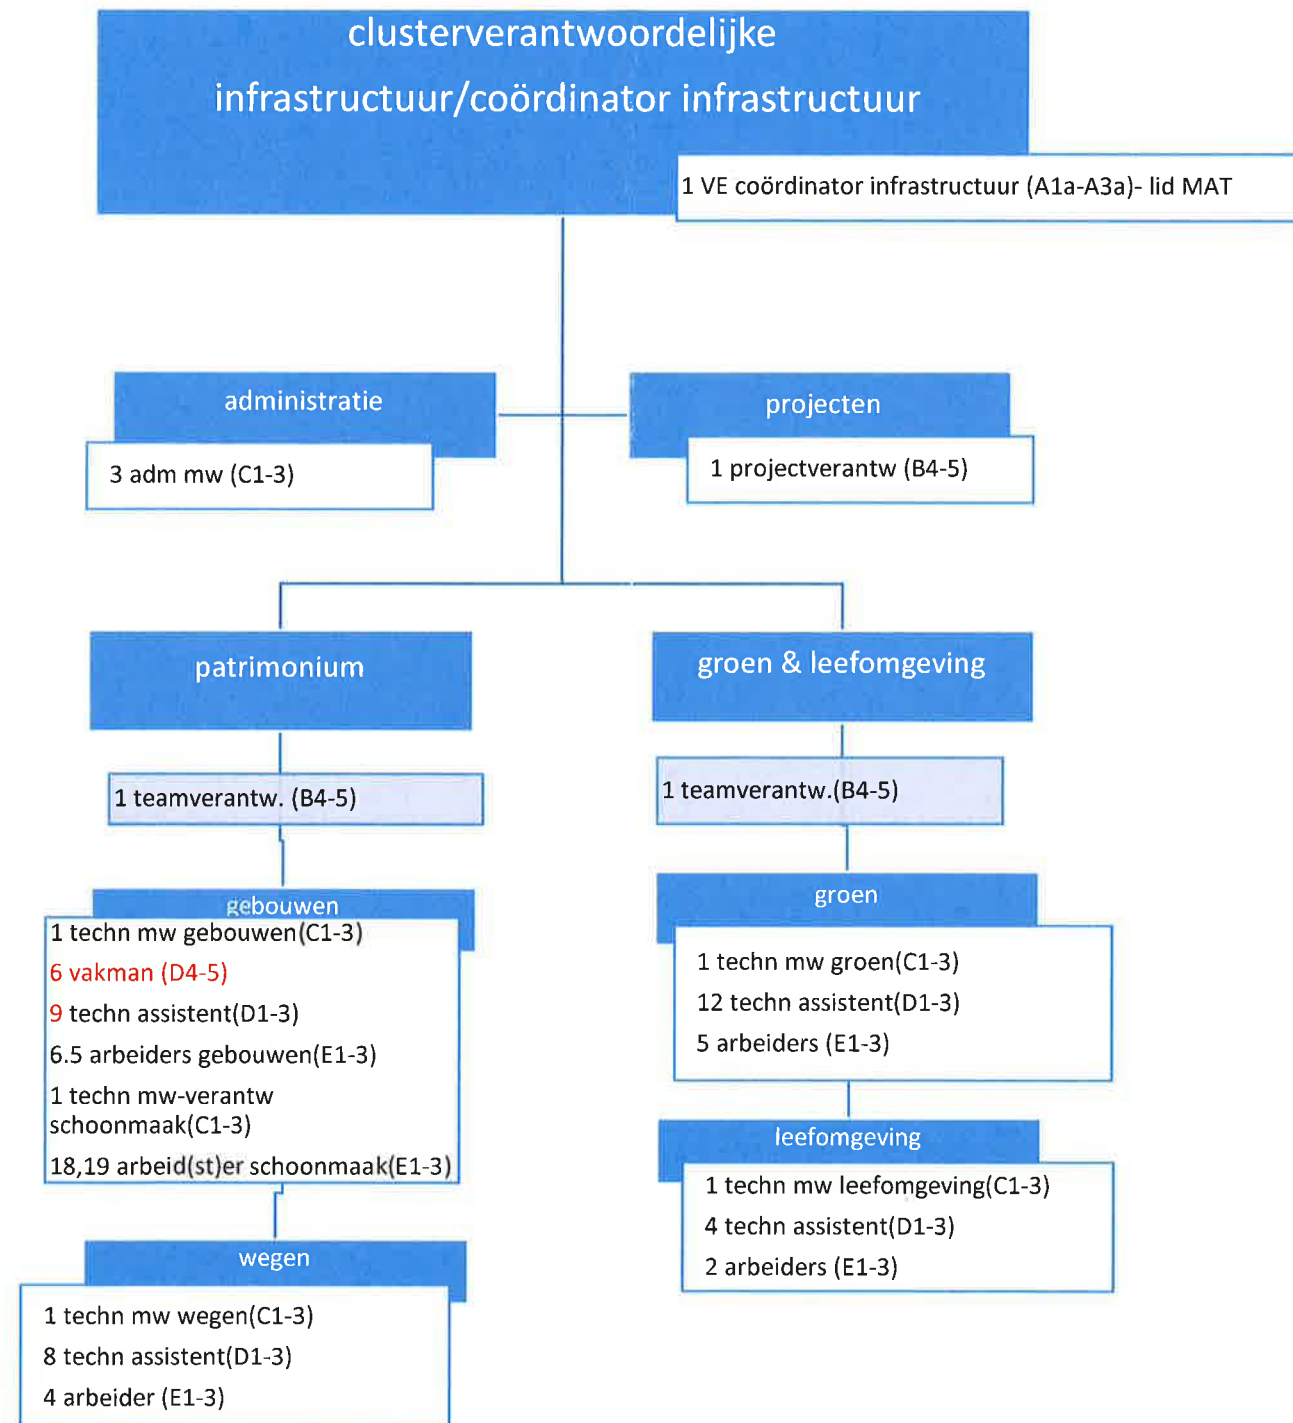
clusterverantwoordelijke infrastructuur/coördinator infrastructuur

1 VE coördinator infrastructuur (A1a-A3a)- lid MAT

administratie

3 adm mw (C1-3)

projecten

1 projectverantw (B4-5)

patrimonium

1 teamverantw. (B4-5)

gebouwen

1 techn mw gebouwen(C1-3)
6 vakman (D4-5)
9 techn assistent(D1-3)
6.5 arbeiders gebouwen(E1-3)
1 techn mw-verantw schoonmaak(C1-3)
18,19 arbeid(st)er schoonmaak(E1-3)

wegen

1 techn mw wegen(C1-3)
8 techn assistent(D1-3)
4 arbeider (E1-3)

groen & leefomgeving

1 teamverantw.(B4-5)

groen

1 techn mw groen(C1-3)
12 techn assistent(D1-3)
5 arbeiders (E1-3)

leefomgeving

1 techn mw leefomgeving(C1-3)
4 techn assistent(D1-3)
2 arbeiders (E1-3)